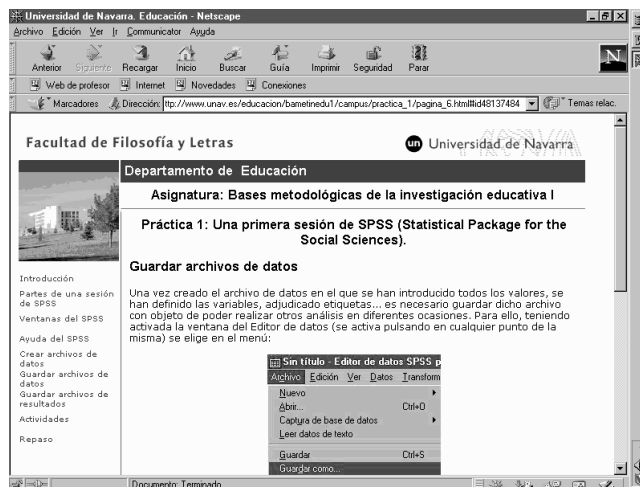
Universidad de Navarra. Educación - Netscape

Archivo Edición Ver Ir Communicator Ayuda

Anterior Siguiente Recargar Inicio Buscar Guía Imprimir Seguridad Parar

Web de profesor Internet Novedades Conexiones

Marcadores Dirección: ttp://www.unav.es/educacion/bametinedu1/campus/practica_1/pagina_6.html#id48137484 Temas relac.

Facultad de Filosofía y Letras

Universidad de Navarra

Departamento de Educación

Asignatura: Bases metodológicas de la investigación educativa I

Práctica 1: Una primera sesión de SPSS (Statistical Package for the Social Sciences).

Guardar archivos de datos

Una vez creado el archivo de datos en el que se han introducido todos los valores, se han definido las variables, adjudicado etiquetas... es necesario guardar dicho archivo con objeto de poder realizar otros análisis en diferentes ocasiones. Para ello, teniendo activada la ventana del Editor de datos (se activa pulsando en cualquier punto de la misma) se elige en el menú:

Introducción

Partes de una sesión de SPSS

Ventanas del SPSS

Ayuda del SPSS

Crear archivos de datos

Guardar archivos de datos

Guardar archivos de resultados

Actividades

Repaso

Sin título - Editor de datos SPSS p

Archivo Edición Ver Datos Transform

Nuevo

Abrir... Ctrl+O

Captura de base de datos

Leer datos de texto

Guardar Ctrl+S

Guardar como...

Documento: Terminado